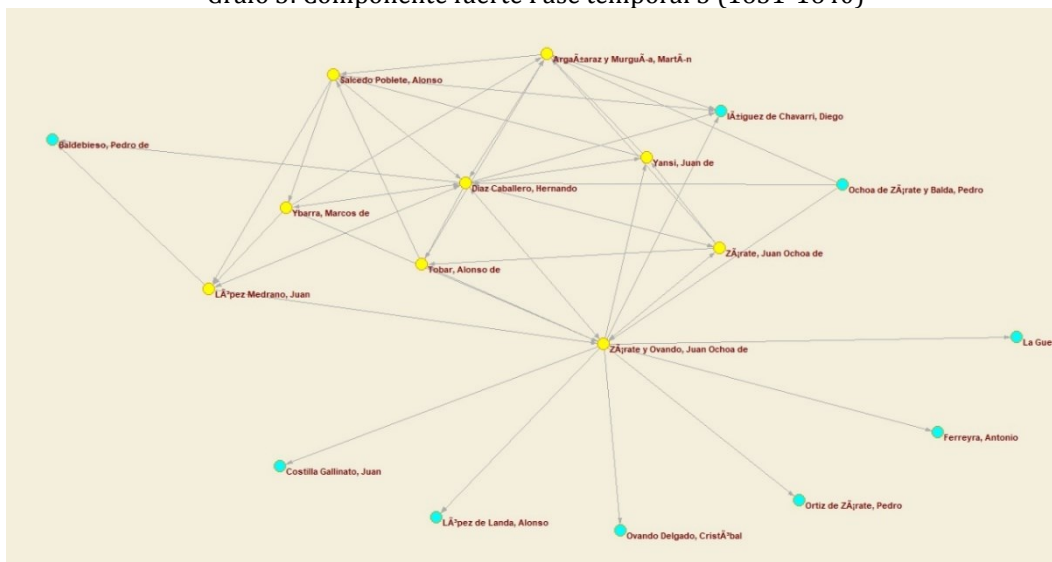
Grafo 5. Componente fuerte Fase temporal 3 (1631-1640)

ArgaÃ±araz y MurguÃ­a, MartÃ­n

Salcedo Poblete, Alonso

IÃ±iguez de Chavarri, Diego

Baldebieso, Pedro de

Yansi, Juan de

Diaz Caballero, Hernando

Ochoa de ZÃ¡rate y Balda, Pedro

Ybarra, Marcos de

ZÃ¡rate, Juan Ochoa de

Tobar, Alonso de

LÃ³pez Medrano, Juan

ZÃ¡rate y Ovando, Juan Ochoa de

La Gue

Ferreyra, Antonio

Costilla Gallinato, Juan

Ortiz de ZÃ¡rate, Pedro

LÃ³pez de Landa, Alonso

Ovando Delgado, CristÃ³bal